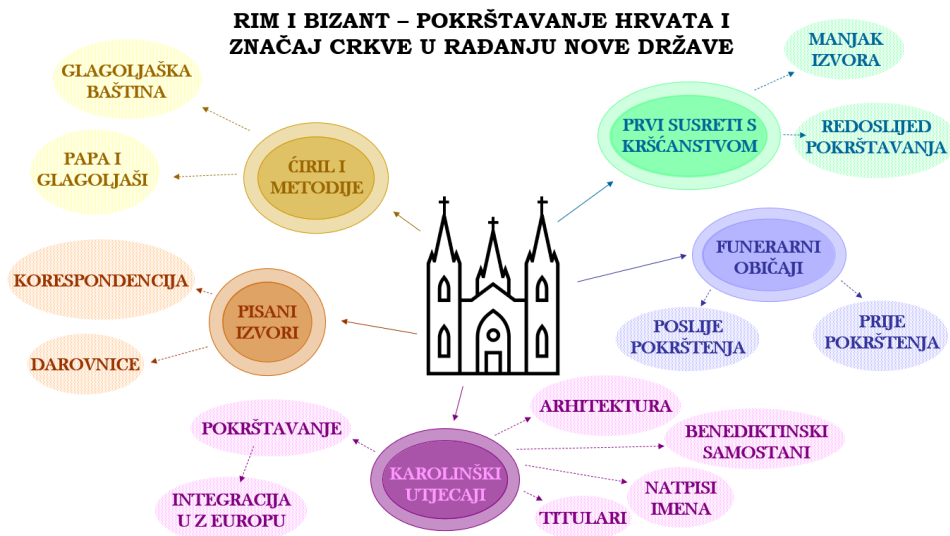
RIM I BIZANT – POKRŠTAVANJE HRVATA I ZNAČAJ CRKVE U RAĐANJU NOVE DRŽAVE

GLAGOLJAŠKA BAŠTINA

PAPA I GLAGOLJAŠI

ĆIRIL I METODIJE

MANJAK IZVORA

PRVI SUSRETI S KRŠĆANSTVOM

REDOSLIJED POKRŠTAVANJA

KORESPONDENCIJA

PISANI IZVORI

DAROVNICE

FUNERARNI OBIČAJI

POSLIJE POKRŠTENJA

PRIJE POKRŠTENJA

POKRŠTAVANJE

INTEGRACIJA U Z EUROPU

KAROLINŠKI UTJECAJI

ARHITEKTURA

BENEDIKTINSKI SAMOSTANI

NATPISI IMENA

TITULARI